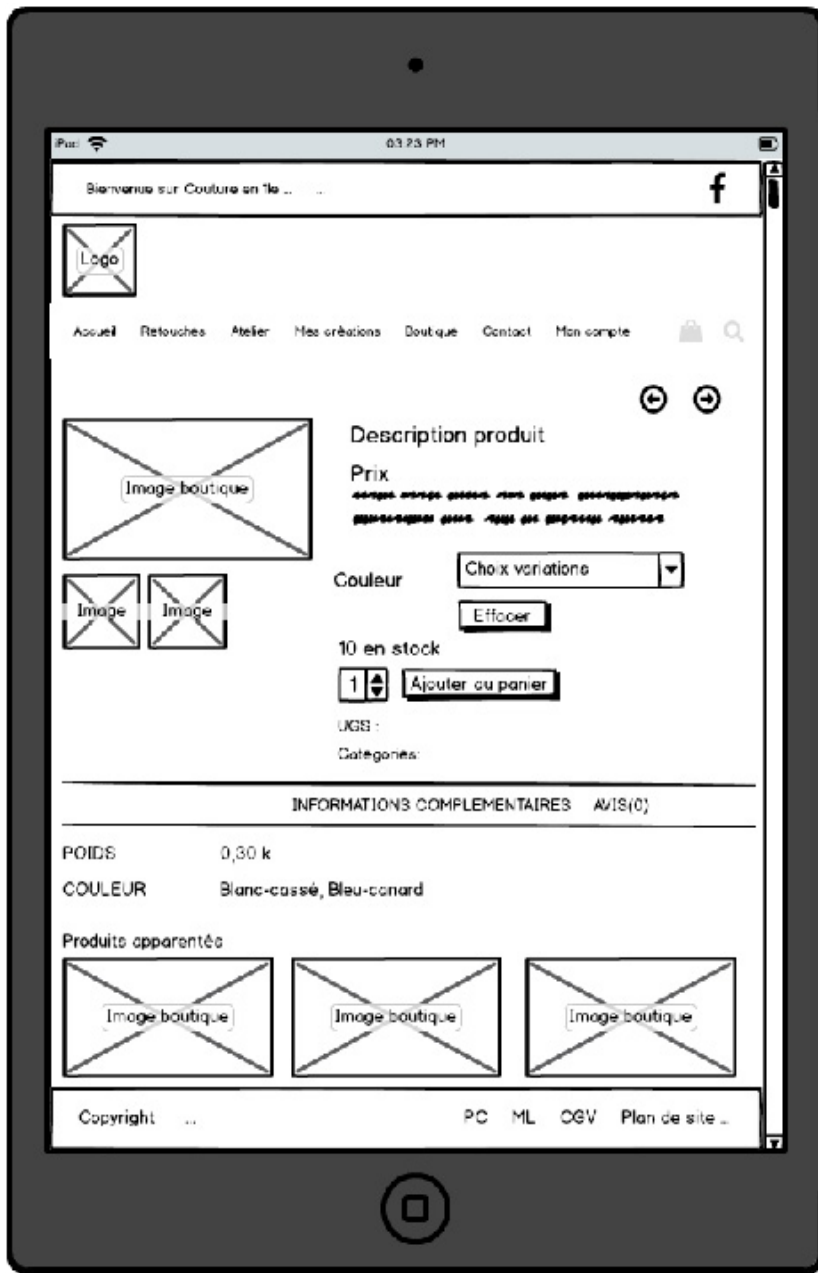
iPad 03:23 PM

Bienvenue sur Couture en fle ... 

f

Logo

Accueil Retouches Atelier Mes créations Boutique Contact Mon compte

Image boutique

Image Image

Description produit

Prix

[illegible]

Couleur Choix variations

Effacer

10 en stock

1 Ajouter au panier

UGS :

Catégories:

INFORMATIONS COMPLEMENTAIRES AVIS(0)

POIDS 0,30 k

COULEUR Blanc-cassé, Bleu-canard

Produits apparentés

Image boutique Image boutique Image boutique

Copyright ... PC ML CGV Plan de site ...